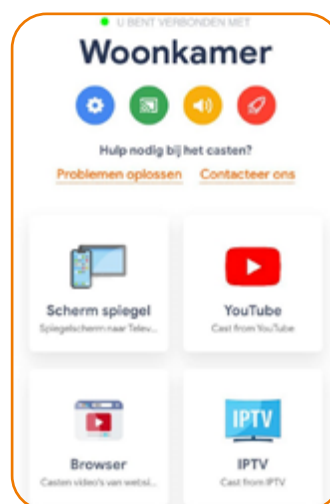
U BENT VERBONDEN MET

Woonkamer

Hulp nodig bij het casten?

Problemen oplossen Contacteer ons

Scherm spiegel
Spiegelscherm naar Telev...

YouTube
Cast from YouTube

Browser
Casten video's van websi...

IPTV
IPTV
Cast from IPTV